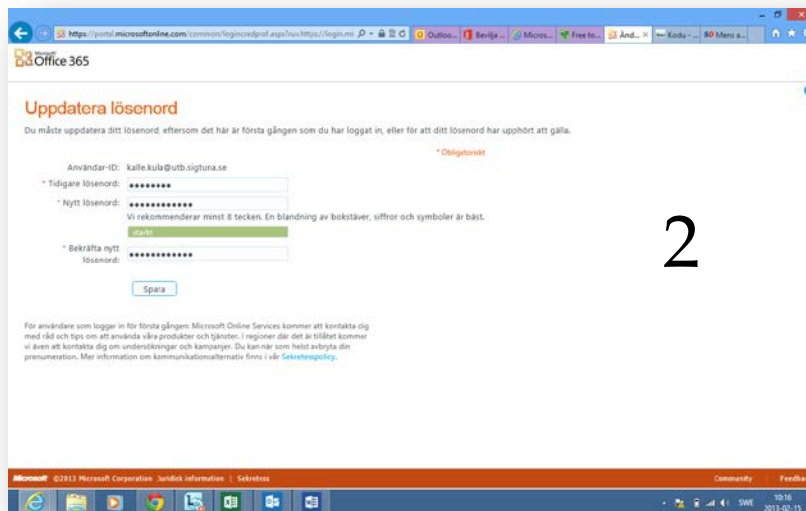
https://portal.microsoftonline.com/common/logincredprof.aspx?ru=https://login.mi

Outloo... Bevilja ... Micros... Free to... Änd... Kodu - ... Mens a...

Microsoft Office 365

Uppdatera lösenord

Du måste uppdatera ditt lösenord, eftersom det här är första gången som du har loggat in, eller för att ditt lösenord har upphört att gälla.

* Obligatoriskt

Användar-ID: kalle.kula@utb.sigtuna.se

* Tidigare lösenord: ••••••••

* Nytt lösenord: ••••••••••••

Vi rekommenderar minst 8 tecken. En blandning av bokstäver, siffror och symboler är bäst.

starkt

* Bekräfta nytt lösenord: ••••••••••••

Spara

2

För användare som logger in för första gången: Microsoft Online Services kommer att kontakta dig med råd och tips om att använda våra produkter och tjänster. I regioner där det är tillåtet kommer vi även att kontakta dig om undersökningar och kampanjer. Du kan när som helst avbryta din prenumeration. Mer information om kommunikationsalternativ finns i vår Sekretesspolicy.

Microsoft ©2013 Microsoft Corporation Juridisk information | Sekretess

Community Feedback

SWE 10:16 2013-02-15